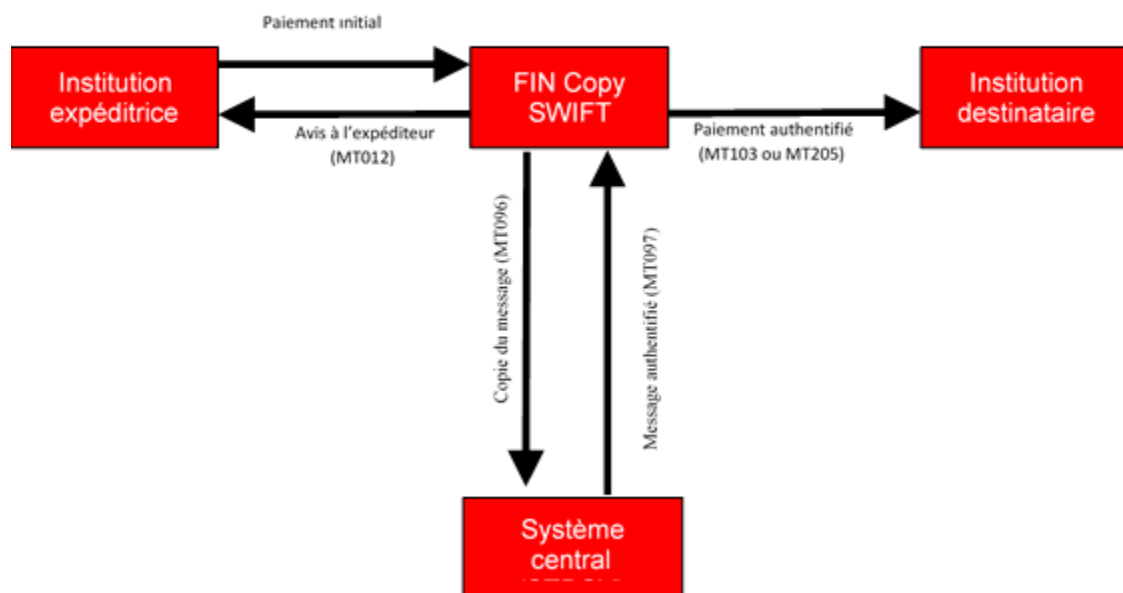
Paiement initial

Institution expéditrice

FIN Copy SWIFT

Institution destinataire

Avis à l'expéditeur (MT012)

Paiement authentifié (MT103 ou MT205)

Copie du message (MT096)

Message authentifié (MT097)

Système central

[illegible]